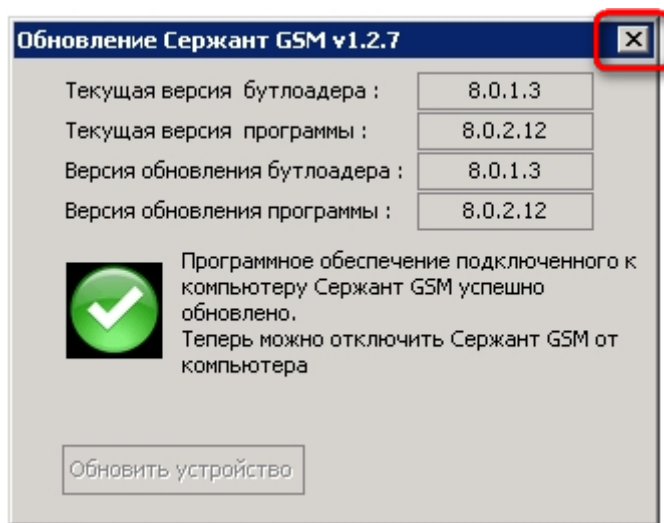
Обновление Сержант GSM v1.2.7

Текущая версия бутлоадера : 8.0.1.3

Текущая версия программы : 8.0.2.12

Версия обновления бутлоадера : 8.0.1.3

Версия обновления программы : 8.0.2.12

Программное обеспечение подключенного к компьютеру Сержант GSM успешно обновлено.
Теперь можно отключить Сержант GSM от компьютера

Обновить устройство